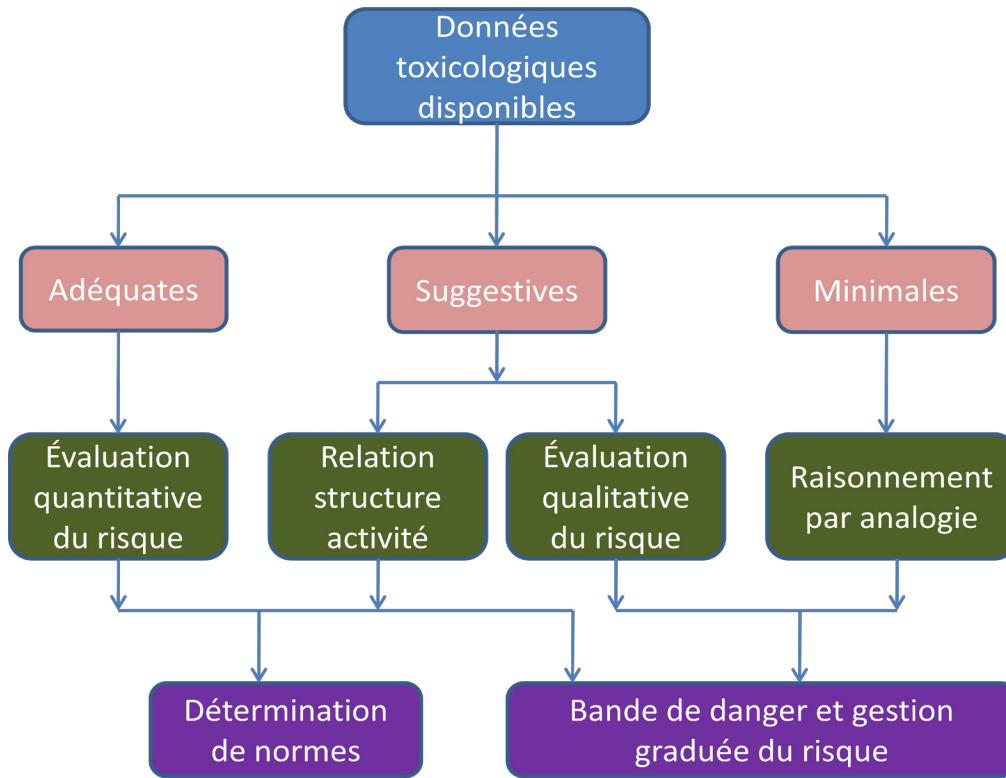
Données toxicologiques disponibles

Adéquates

Suggestives

Minimales

Évaluation quantitative du risque

Relation structure activité

Évaluation qualitative du risque

Raisonnement par analogie

Détermination de normes

Bande de danger et gestion graduée du risque